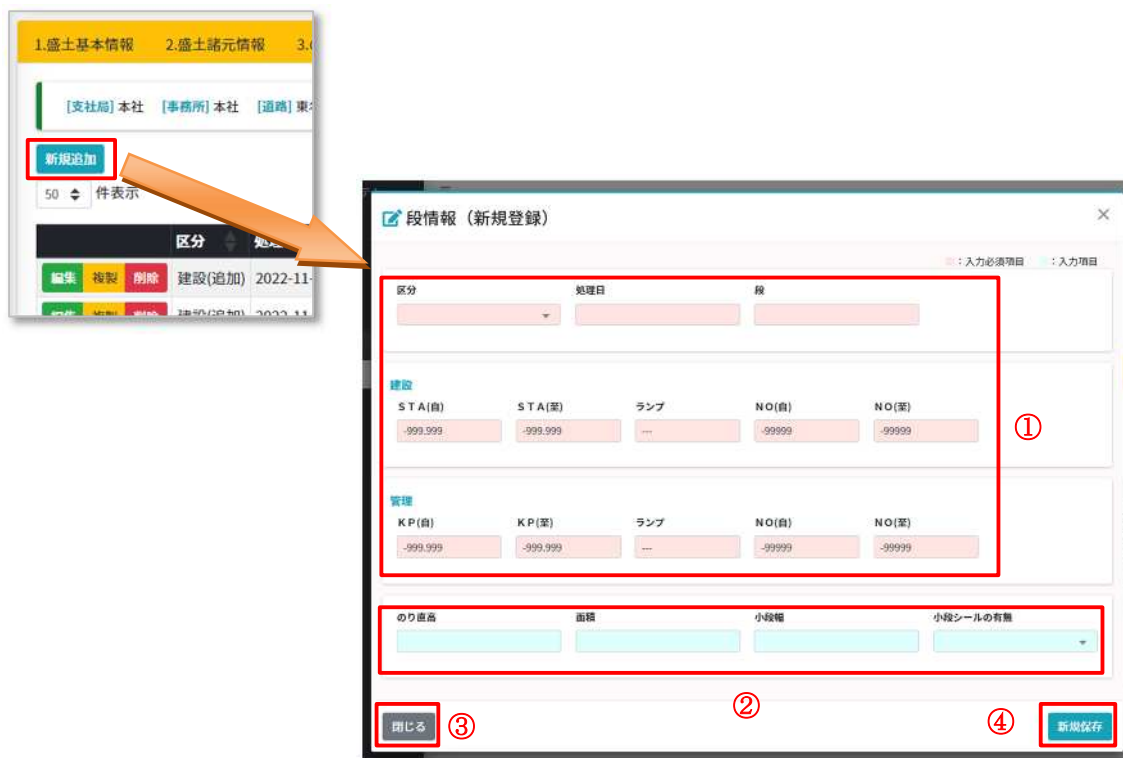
1.盛土基本情報　2.盛土諸元情報　3.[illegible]

[支社局] 本社　[事務所] 本社　[道路] 東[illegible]

新規追加

50 件表示

| | 区分 | 処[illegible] |
|---|---|---|
| 編集 複製 削除 | 建設(追加) | 2022-11-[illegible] |
| 編集 複製 削除 | 建設(追加) | 2022-11-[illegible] |

段情報（新規登録）

×

：入力必須項目　：入力項目

区分　処理日　段

建設

STA(自)　STA(至)　ランプ　NO(自)　NO(至)

-999.999　-999.999　---　-99999　-99999

①

管理

KP(自)　KP(至)　ランプ　NO(自)　NO(至)

-999.999　-999.999　---　-99999　-99999

のり直高　面積　小段幅　小段シールの有無

②

閉じる　③

④　新規保存